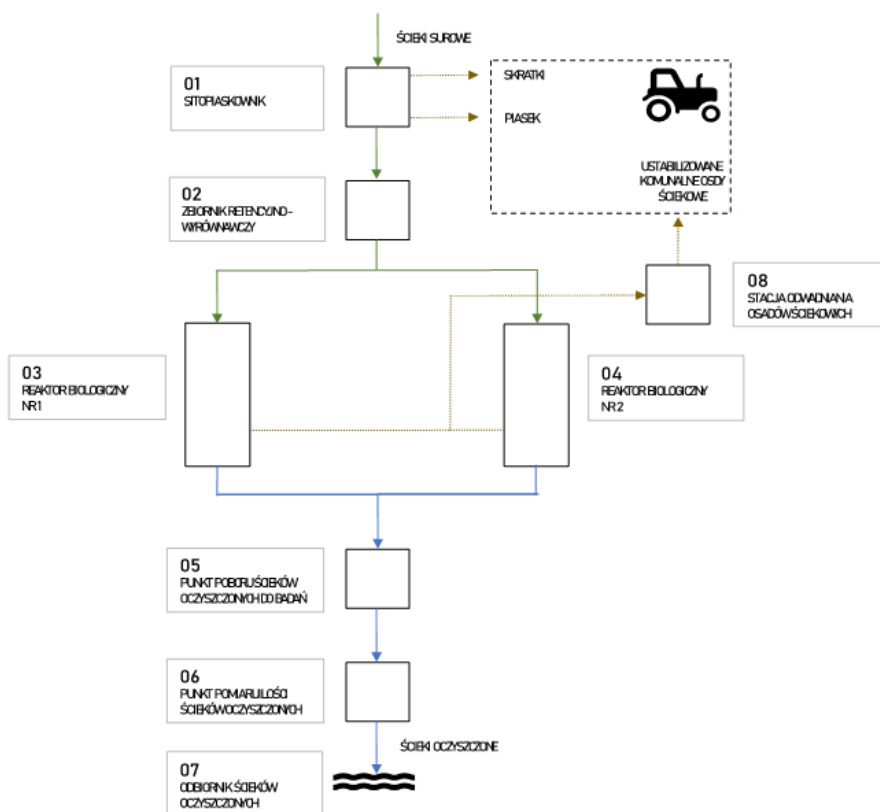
ŚCIEKI SUROWE

01
SITOPIASKOWNIK

SKRATKI

PIASEK

USTABILIZOWANE KOMUNALNE OSADY ŚCIEKOWE

02
ZBIORNIK RETENCYJNO-WYRÓWNAWCZY

08
STACJA ODWADNIANIA OSADÓW ŚCIEKOWYCH

03
REAKTOR BIOLOGICZNY NR1

04
REAKTOR BIOLOGICZNY NR 2

05
PUNKT POBORU ŚCIEKÓW OCZYSZCZONYCH DO BADAŃ

06
PUNKT POMIARU ILOŚCI ŚCIEKÓW OCZYSZCZONYCH

ŚCIEKI OCZYSZCZONE

07
ODBIORNIK ŚCIEKÓW OCZYSZCZONYCH